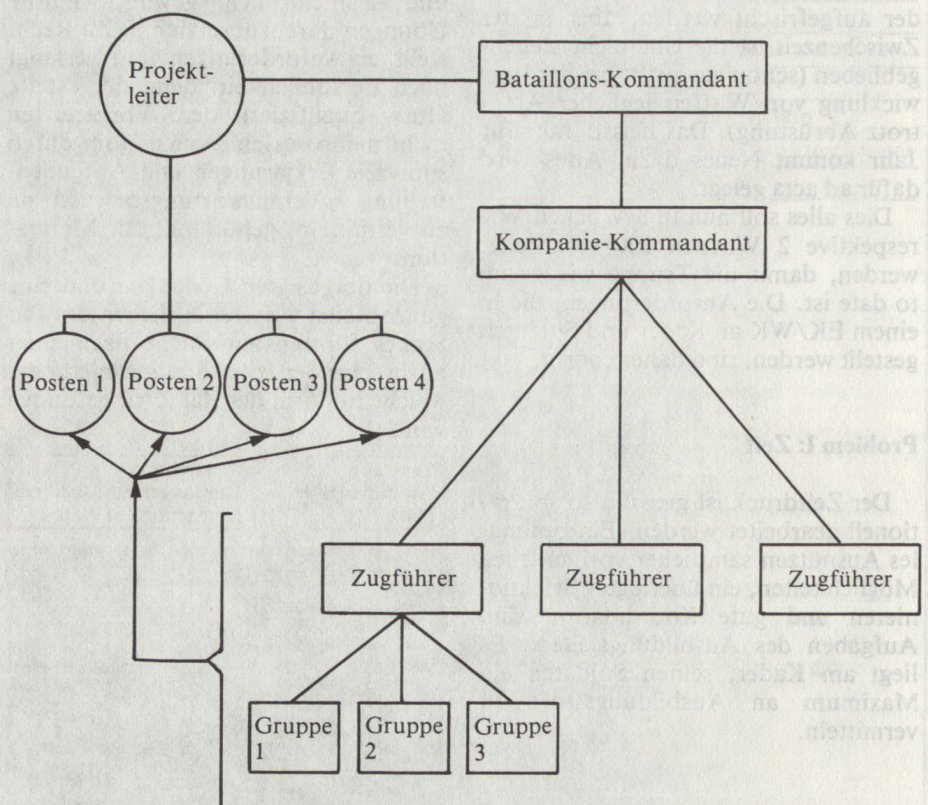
Projektleiter

Bataillons-Kommandant

Kompanie-Kommandant

Posten 1
Posten 2
Posten 3
Posten 4

Zugführer
Zugführer
Zugführer

Gruppe 1
Gruppe 2
Gruppe 3

der aufgefrischt werden, aber Zwischenzeit ist nur wenig geblieben (schnelle Entwicklung von Waffen und Ausrüstung trotz Ausrüstung). Das heisst, für die Führ kommt Neues dazu, dafür ad acta gelegt.

Dies alles soll nun in respektive 2 werden, damit die to date ist. Die einem EK/WK gestellt werden.

Problem I: Zeit

Der Zeitdruck tionell gearbeitet werden des Ausbildungs Möglichkeiten, nieren und gute Aufgaben des Ausbildungs liegt am Kader, einen Maximum an Ausbildung vermitteln.